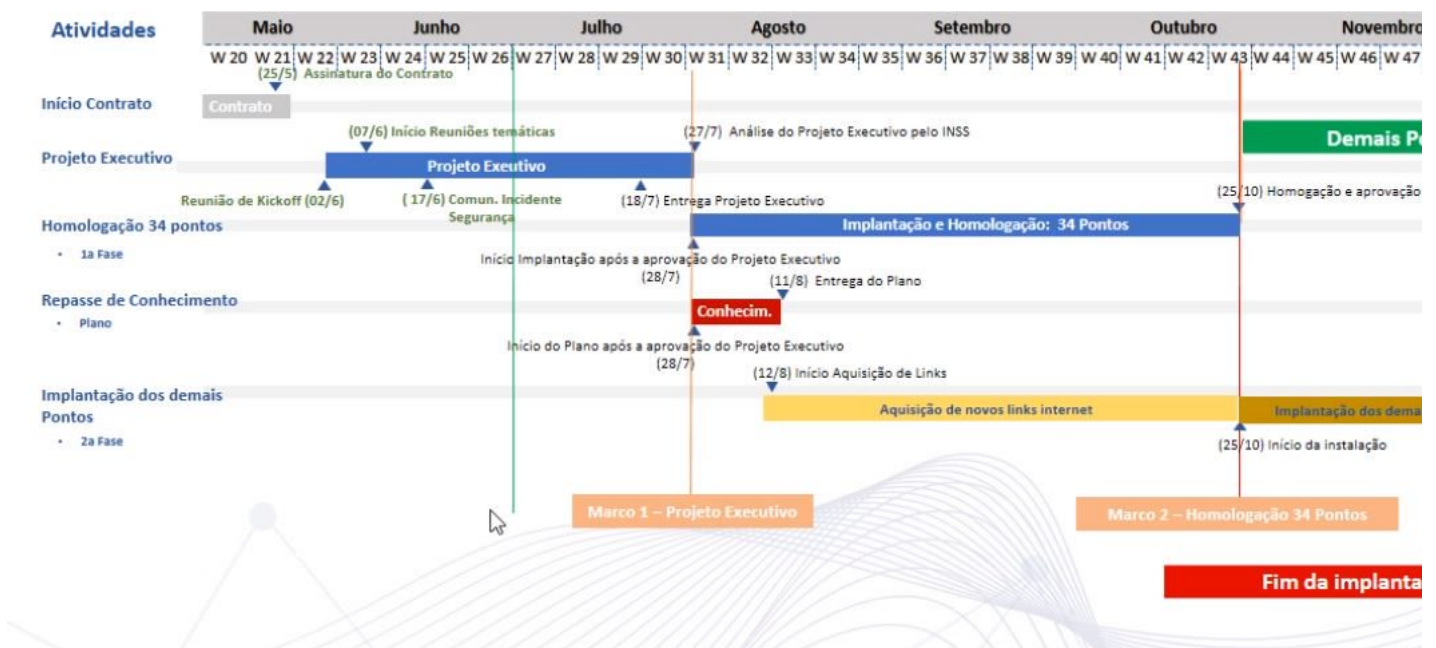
Atividades

| Maio | | Junho | | | | Julho | | | | Agosto | | | | Setembro | | | | | Outubro | | | | Novembro | | |
|---|---|---|---|---|---|---|---|---|---|---|---|---|---|---|---|---|---|---|---|---|---|---|---|---|---|
| W 20 | W 21 | W 22 | W 23 | W 24 | W 25 | W 26 | W 27 | W 28 | W 29 | W 30 | W 31 | W 32 | W 33 | W 34 | W 35 | W 36 | W 37 | W 38 | W 39 | W 40 | W 41 | W 42 | W 43 | W 44 | W 45 | W 46 | W 47 |

(25/5) Assinatura do Contrato

Início Contrato
Contrato

(07/6) Início Reuniões temáticas
(27/7) Análise do Projeto Executivo pelo INSS
Demais P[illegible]

Projeto Executivo
Projeto Exeutivo

Reunião de Kickoff (02/6)
( 17/6) Comun. Incidente Segurança
(18/7) Entrega Projeto Executivo
(25/10) Homogação e aprovação

Homologação 34 pontos
• 1a Fase
Implantação e Homologação: 34 Pontos

Início Implantação após a aprovação do Projeto Executivo
(28/7)
(11/8) Entrega do Plano

Repasse de Conhecimento
• Plano
Conhecim.

Início do Plano após a aprovação do Projeto Executivo
(28/7)
(12/8) Início Aquisição de Links

Implantação dos demais Pontos
• 2a Fase
Aquisição de novos links internet
Implantação dos dema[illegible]
(25/10) Início da instalação

Marco 1 – Projeto Executivo
Marco 2 – Homologação 34 Pontos

Fim da implanta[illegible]